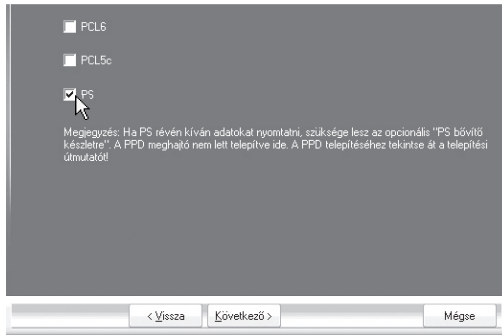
PCL6

PCL5c

PS

Megjegyzés: Ha PS révén kíván adatokat nyomtatni, szüksége lesz az opcionális "PS bővítő készletre". A PPD meghajtó nem lett telepítve ide. A PPD telepítéséhez tekintse át a telepítési útmutatót!

< Vissza Következő > Mégse